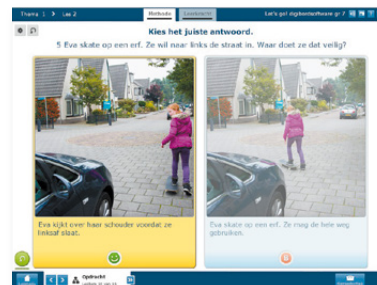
Thema 1 > Les 2

Werkboek

Lesvideo

Let's go! digibordsoftware gr 7

Kies het juiste antwoord.

5 Eva skate op een erf. Ze wil naar links de straat in. Waar doet ze dat veilig?

Eva kijkt over haar schouder voordat ze linksaf slaat.

Eva skate op een erf. Ze mag de hele weg gebruiken.

Opdracht

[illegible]